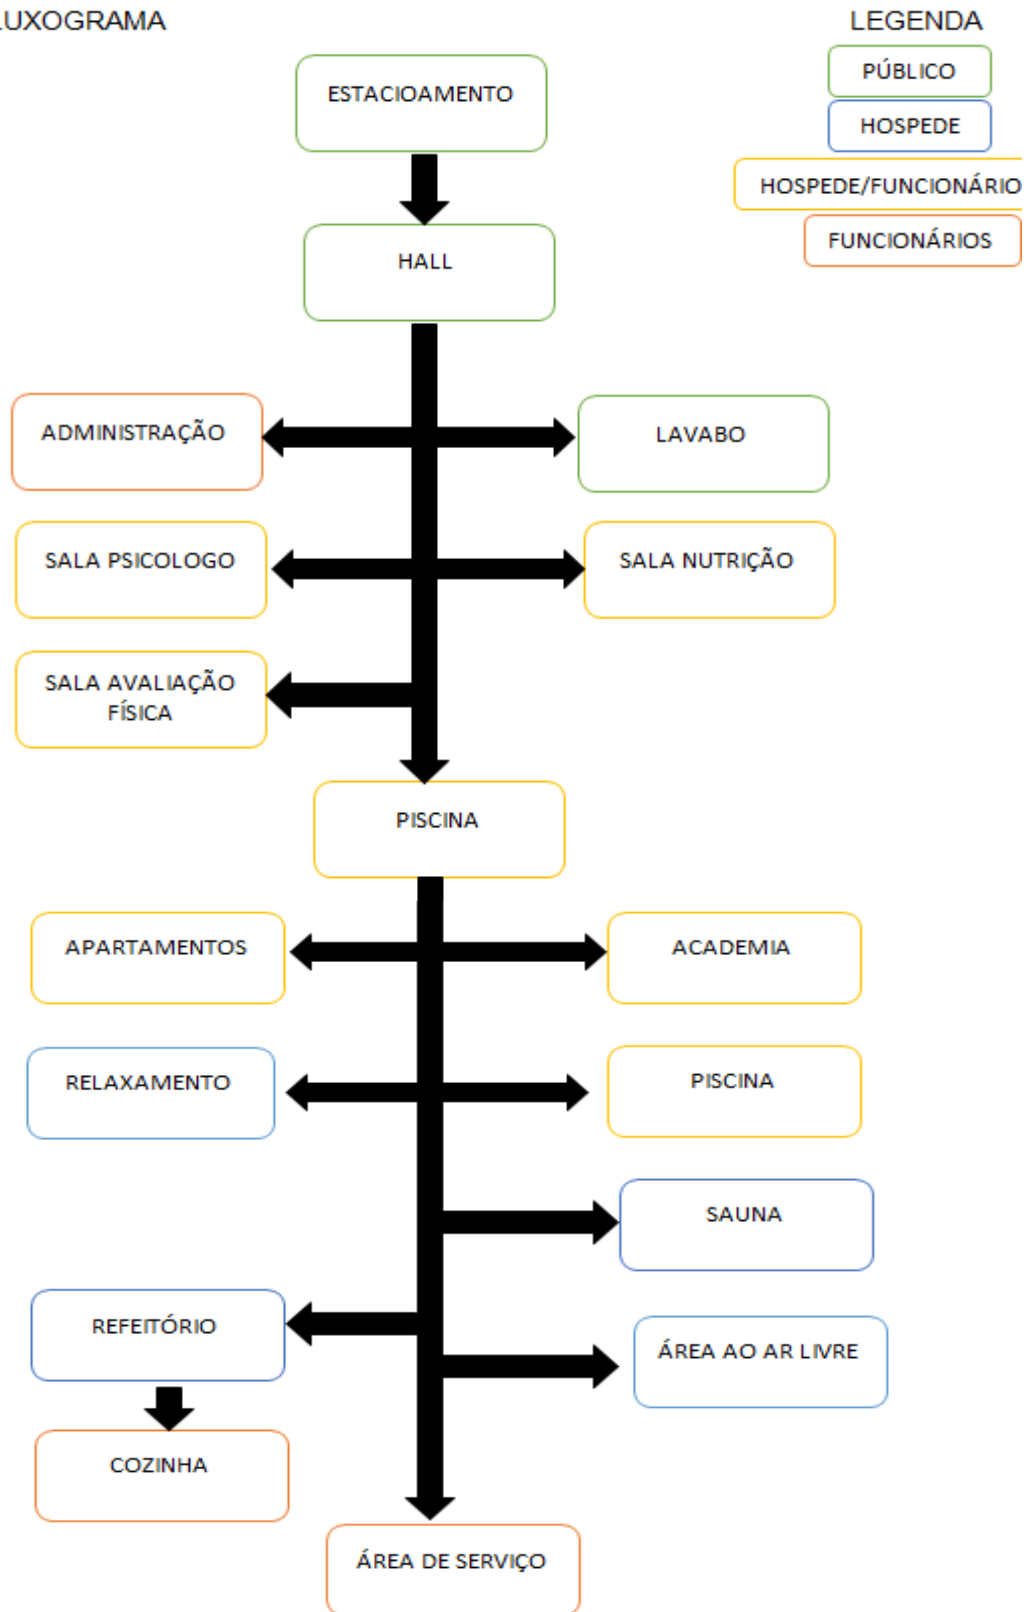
LUXOGRAMA

LEGENDA
PÚBLICO
HOSPEDE
HOSPEDE/FUNCIONÁRIO
FUNCIONÁRIOS

ESTACIOAMENTO
HALL
ADMINISTRAÇÃO
LAVABO
SALA PSICOLOGO
SALA NUTRIÇÃO
SALA AVALIAÇÃO FÍSICA
PISCINA
APARTAMENTOS
ACADEMIA
RELAXAMENTO
PISCINA
SAUNA
REFEITÓRIO
ÁREA AO AR LIVRE
COZINHA
ÁREA DE SERVIÇO